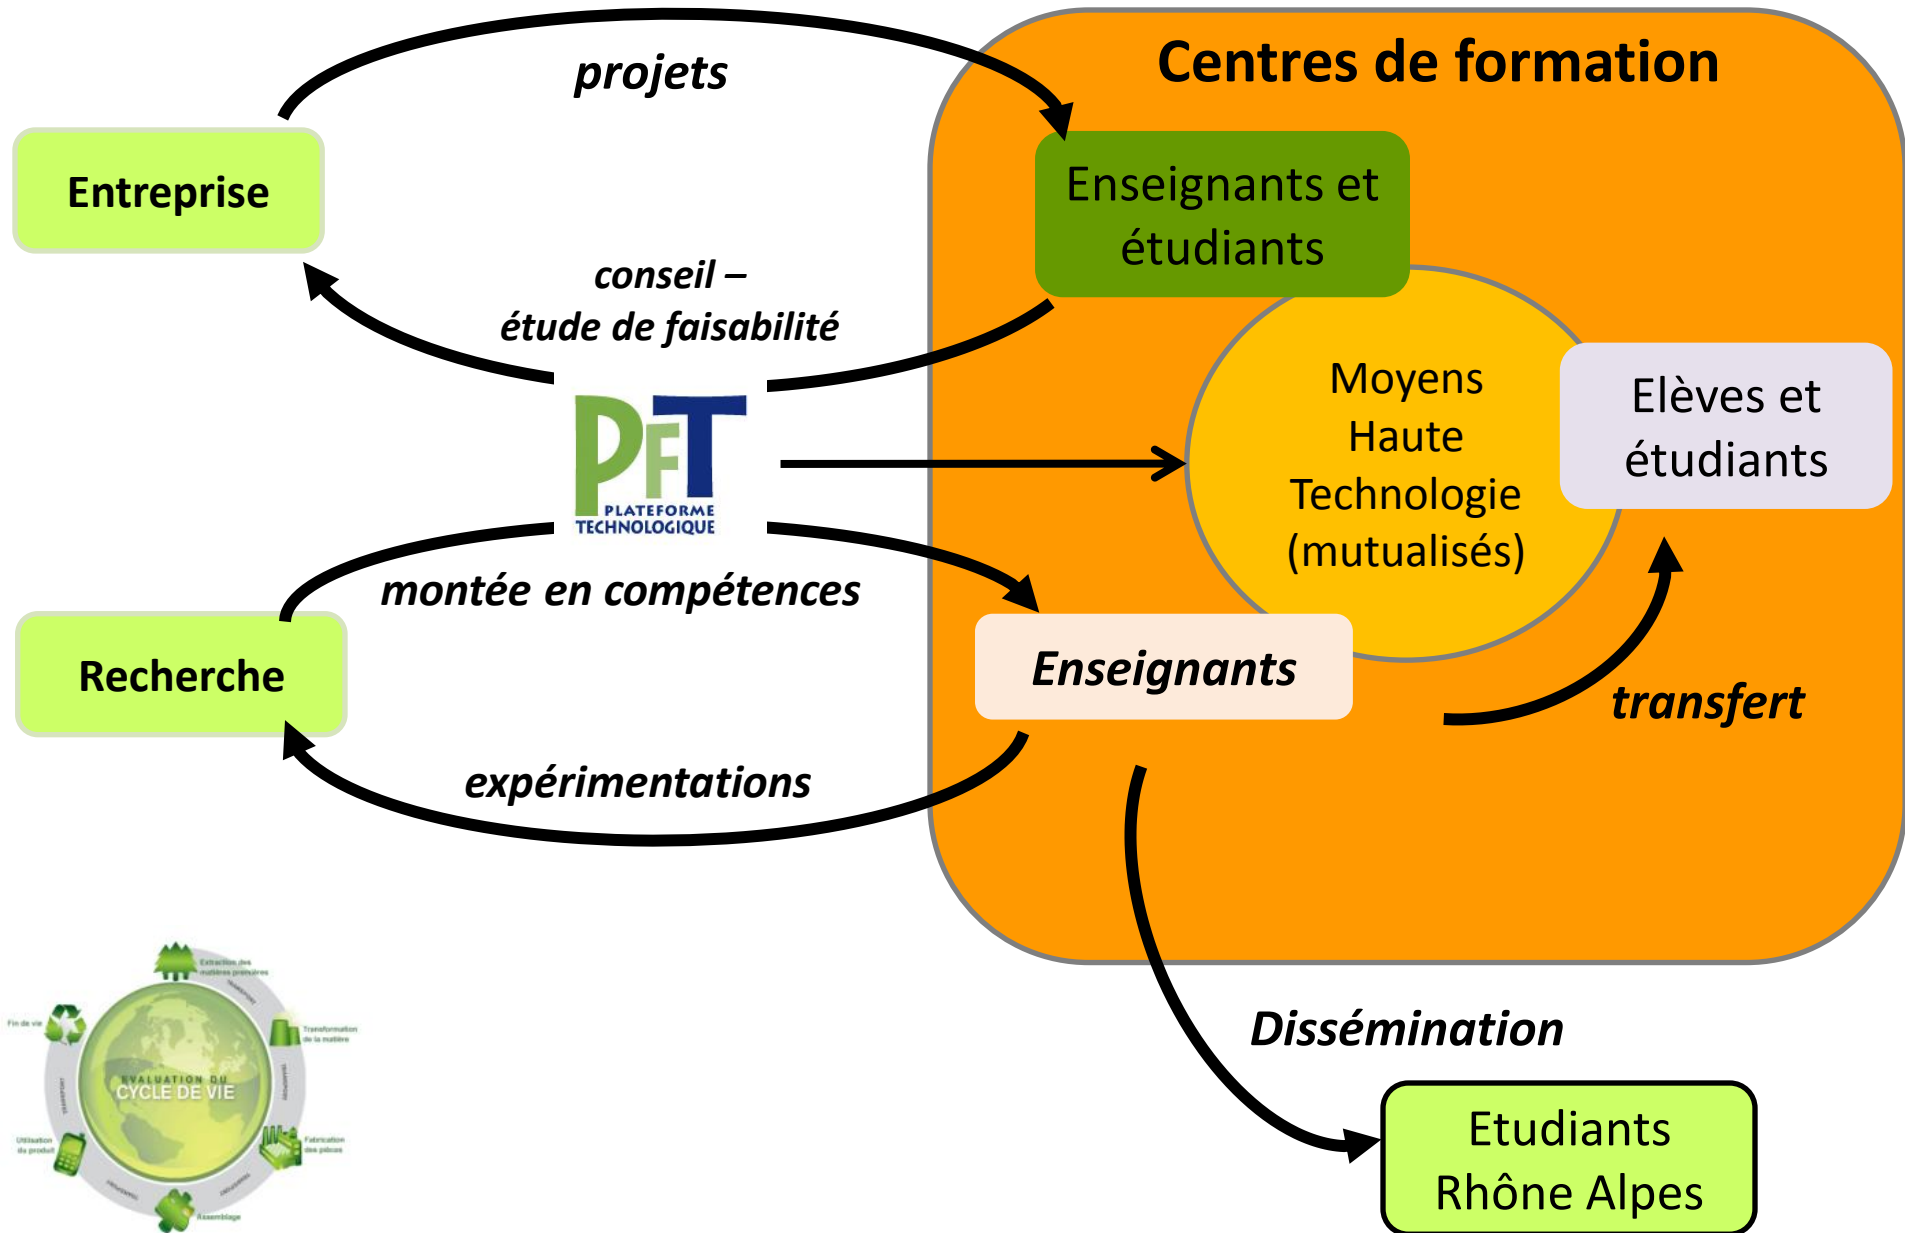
Centres de formation

projets

Entreprise

Enseignants et étudiants

conseil – étude de faisabilité

PFT
PLATEFORME TECHNOLOGIQUE

Moyens Haute Technologie (mutualisés)

Elèves et étudiants

montée en compétences

Recherche

Enseignants

transfert

expérimentations

Dissémination

Etudiants Rhône Alpes

Extraction des matières premières
Transformation de la matière
Fabrication des pièces
Assemblage
Utilisation du produit
Fin de vie
EVALUATION DU CYCLE DE VIE